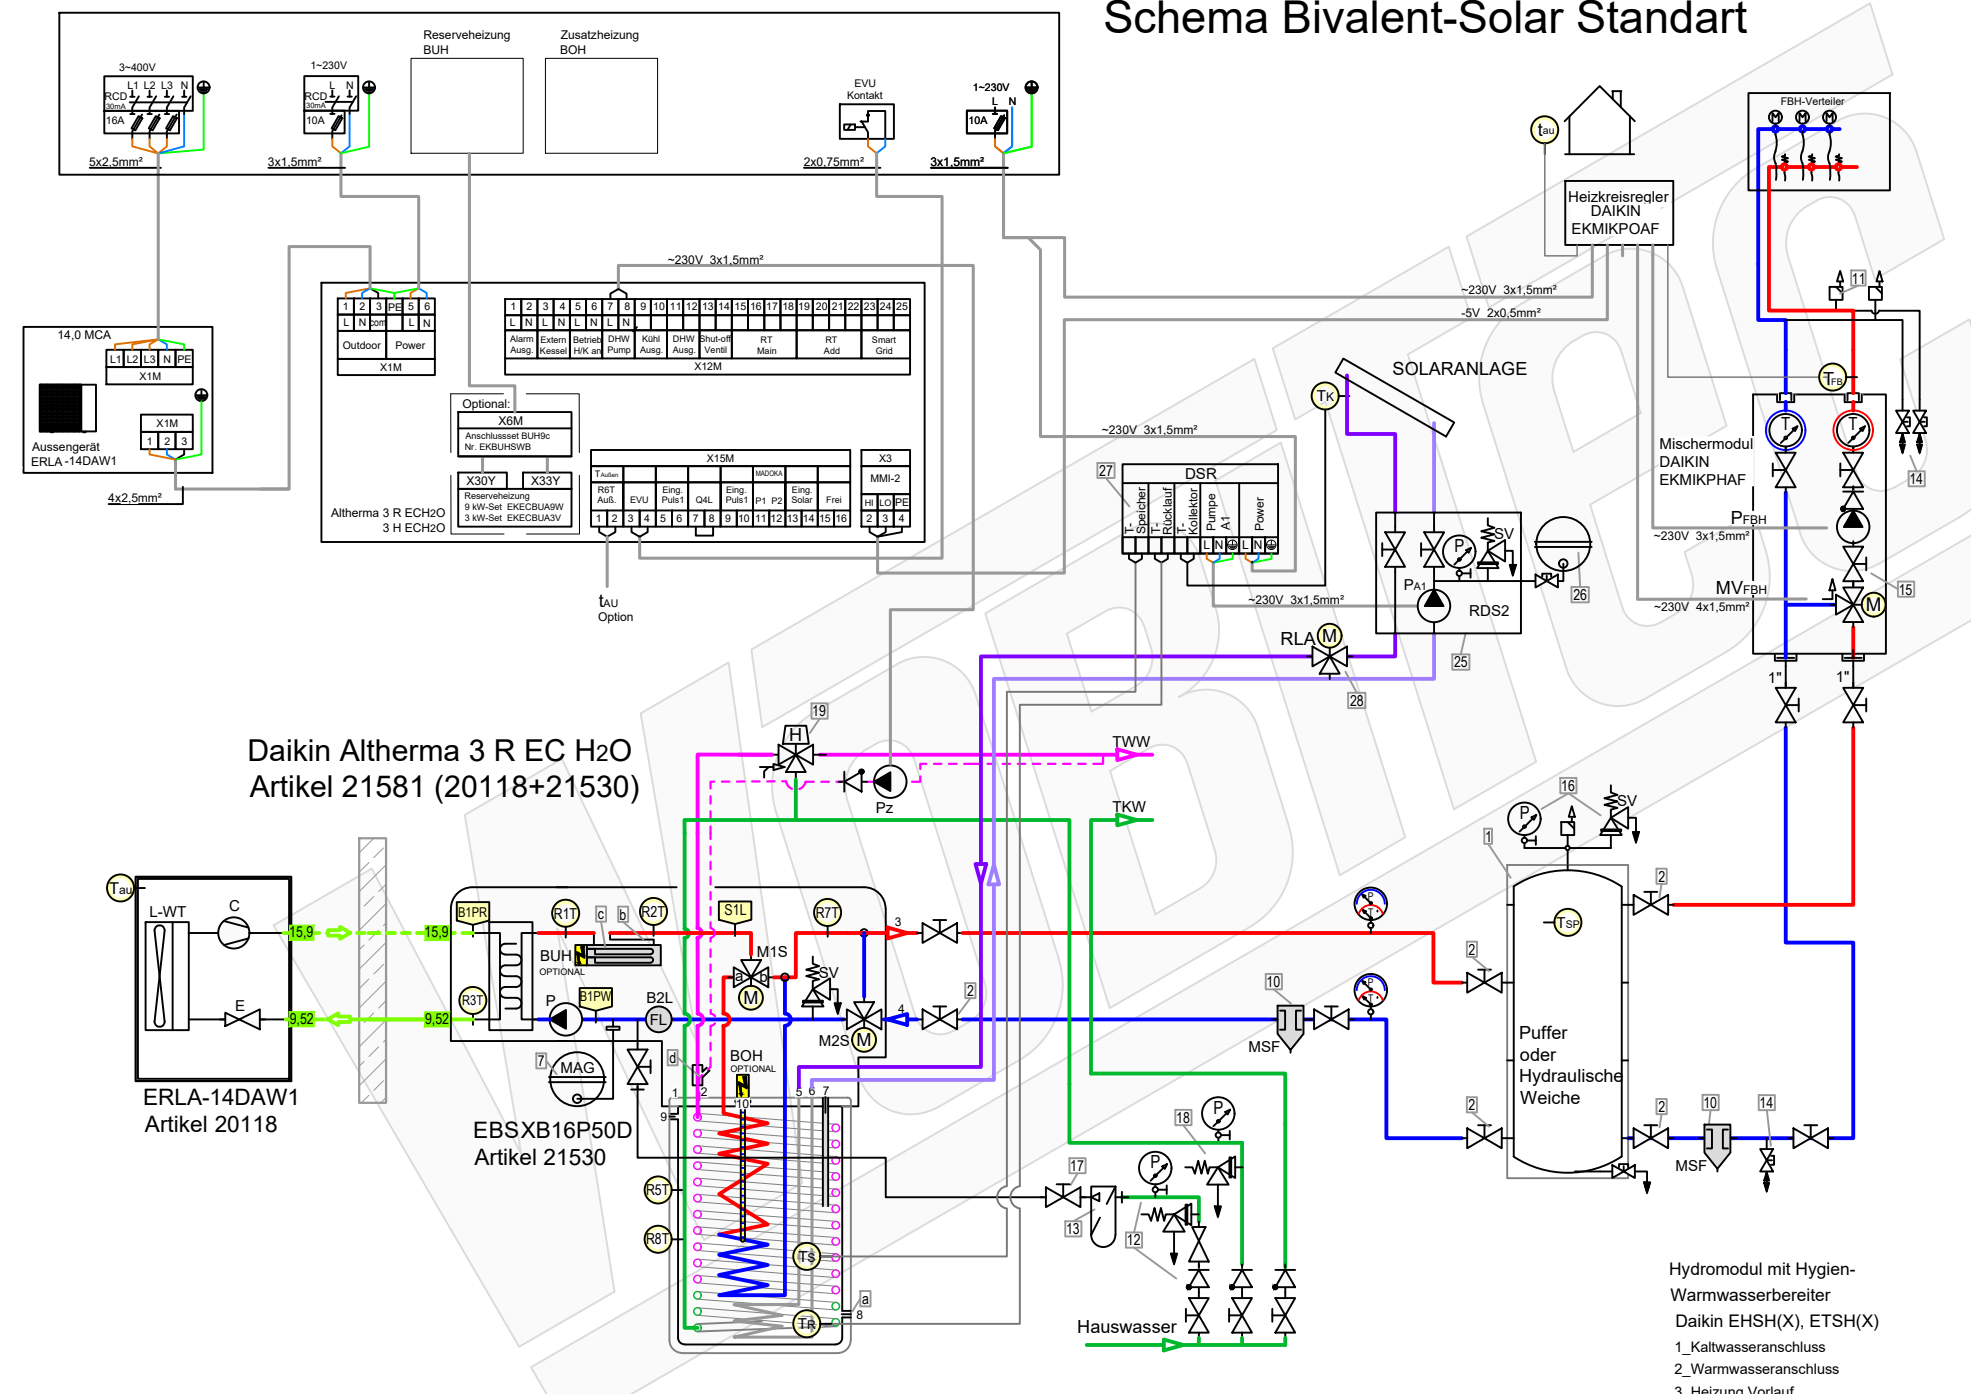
Schema Bivalent-Solar Standart

3~400V
L1 L2 L3 N
RCD 30mA
16A
5x2,5mm²

1~230V
L N
RCD 30mA
10A
3x1,5mm²

Reserveheizung BUH

Zusatzheizung BOH

EVU Kontakt
2x0,75mm²

1~230V
L N
10A
3x1,5mm²

tau

Heizkreisregler DAIKIN EKMIKPOAF

FBH-Verteiler

14,0 MCA
L1 L2 L3 N PE
X1M
X1M
1 2 3
Aussengerät ERLA-14DAW1
4x2,5mm²

~230V 3x1,5mm²

1 2 3 PE 5 6
L N com L N
Outdoor Power
X1M

1 2 3 4 5 6 7 8 9 10 11 12 13 14 15 16 17 18 19 20 21 22 23 24 25
L N L N L N L N
Alarm Ausg. | Extern Kessel | Betrieb H/K an | DHW Pump | Kühl Ausg. | DHW Ausg. | Shut-off Ventil | RT Main | RT Add | Smart Grid
X12M

Optional:
X6M
Anschlusset BUH9c Nr. EKBUHSWB
X30Y X33Y
Reserveheizung
9 kW-Set EKECBUA9W
3 kW-Set EKECBUA3V

Altherma 3 R ECH2O
3 H ECH2O

X15M
TAußen | MADOKA
R6T Außt. | EVU | Eing. Puls1 | Q4L | Eing. Puls1 | P1 P2 | Eing. Solar | Frei
1 2 3 4 5 6 7 8 9 10 11 12 13 14 15 16

X3
MMI-2
HI LO PE
2 3 4

tAU
Option

~230V 3x1,5mm²
-5V 2x0,5mm²

SOLARANLAGE
TK

~230V 3x1,5mm²
27
DSR
T-Speicher | T-Rücklauf | T-Kollektor | Pumpe A1 | Power
L N L N

SV
P
PA1
RDS2
26
25
~230V 3x1,5mm²
RLA M
28

11
TFB
Mischermodul DAIKIN EKMIKPHAF
T T
14
PFBH
~230V 3x1,5mm²
15
MVFBH
~230V 4x1,5mm²
M
1" 1"

Daikin Altherma 3 R EC H2O
Artikel 21581 (20118+21530)

19
H
TWW
Pz
TKW

Tau
L-WT
C
E
15,9
15,9
9,52
9,52
ERLA-14DAW1
Artikel 20118

B1PR R1T c b R2T S1L R7T
BUH OPTIONAL
M1S
SV
R3T
P B1PW B2L
FL
M2S M
7 MAG
d
BOH OPTIONAL
1 2 9 10 5 6 7
EBSXB16P50D
Artikel 21530
R5T
R8T
Ts
TR
a
8
3
4
2

16
SV
P
1
2
2
10
MSF
P
P
Puffer oder Hydraulische Weiche
TSP
2
2
10
14
MSF

18
P
17
P
13
12
Hauswasser

Hydromodul mit Hygien-Warmwasserbereiter
Daikin EHSH(X), ETSH(X)
1_Kaltwasseranschluss
2_Warmwasseranschluss
3_Heizung Vorlauf